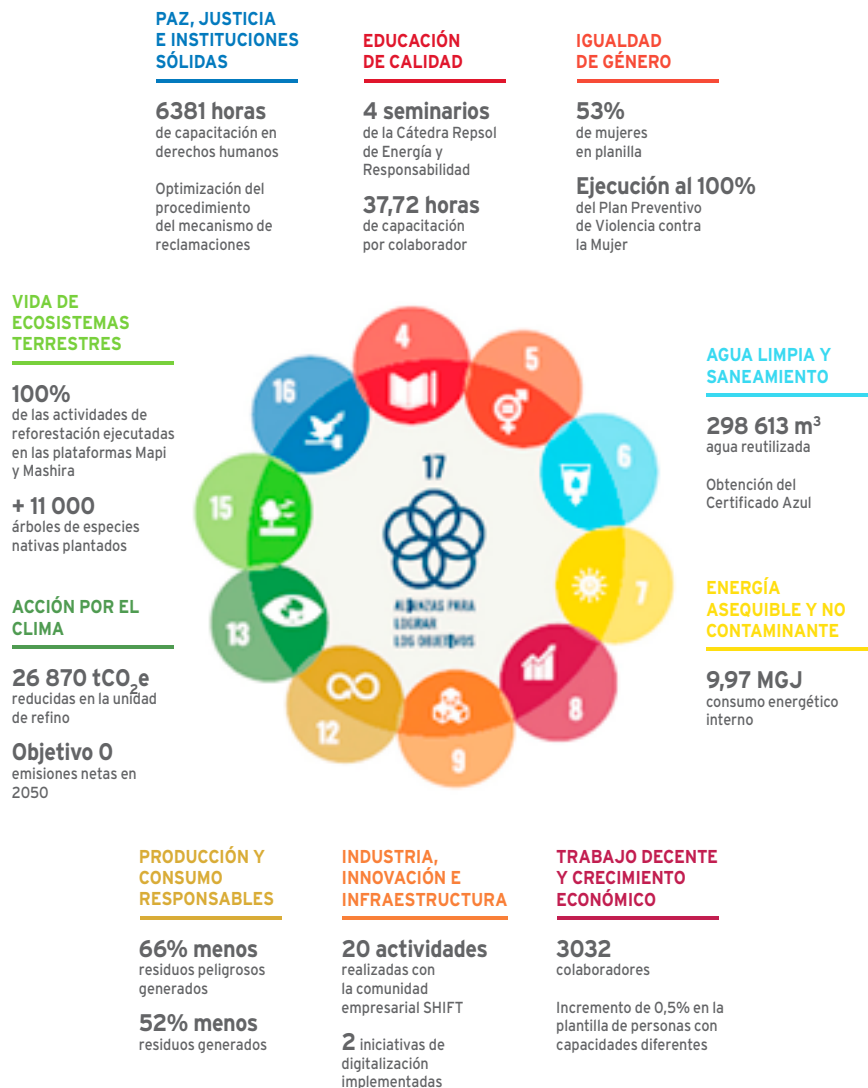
PAZ, JUSTICIA E INSTITUCIONES SÓLIDAS

6381 horas
de capacitación en derechos humanos

Optimización del procedimiento del mecanismo de reclamaciones

EDUCACIÓN DE CALIDAD

4 seminarios
de la Cátedra Repsol de Energía y Responsabilidad

37,72 horas
de capacitación por colaborador

IGUALDAD DE GÉNERO

53%
de mujeres en planilla

Ejecución al 100%
del Plan Preventivo de Violencia contra la Mujer

VIDA DE ECOSISTEMAS TERRESTRES

100%
de las actividades de reforestación ejecutadas en las plataformas Mapi y Mashira

+ 11 000
árboles de especies nativas plantados

ACCIÓN POR EL CLIMA

26 870 $tCO_2e$
reducidas en la unidad de refino

Objetivo 0
emisiones netas en 2050

4
5
16
6
17
15
ALIANZAS PARA LOGRAR LOS OBJETIVOS
7
13
8
12
9

AGUA LIMPIA Y SANEAMIENTO

298 613 $m^3$
agua reutilizada

Obtención del Certificado Azul

ENERGÍA ASEQUIBLE Y NO CONTAMINANTE

9,97 MGJ
consumo energético interno

PRODUCCIÓN Y CONSUMO RESPONSABLES

66% menos
residuos peligrosos generados

52% menos
residuos generados

INDUSTRIA, INNOVACIÓN E INFRAESTRUCTURA

20 actividades
realizadas con la comunidad empresarial SHIFT

2 iniciativas de digitalización implementadas

TRABAJO DECENTE Y CRECIMIENTO ECONÓMICO

3032
colaboradores

Incremento de 0,5% en la plantilla de personas con capacidades diferentes